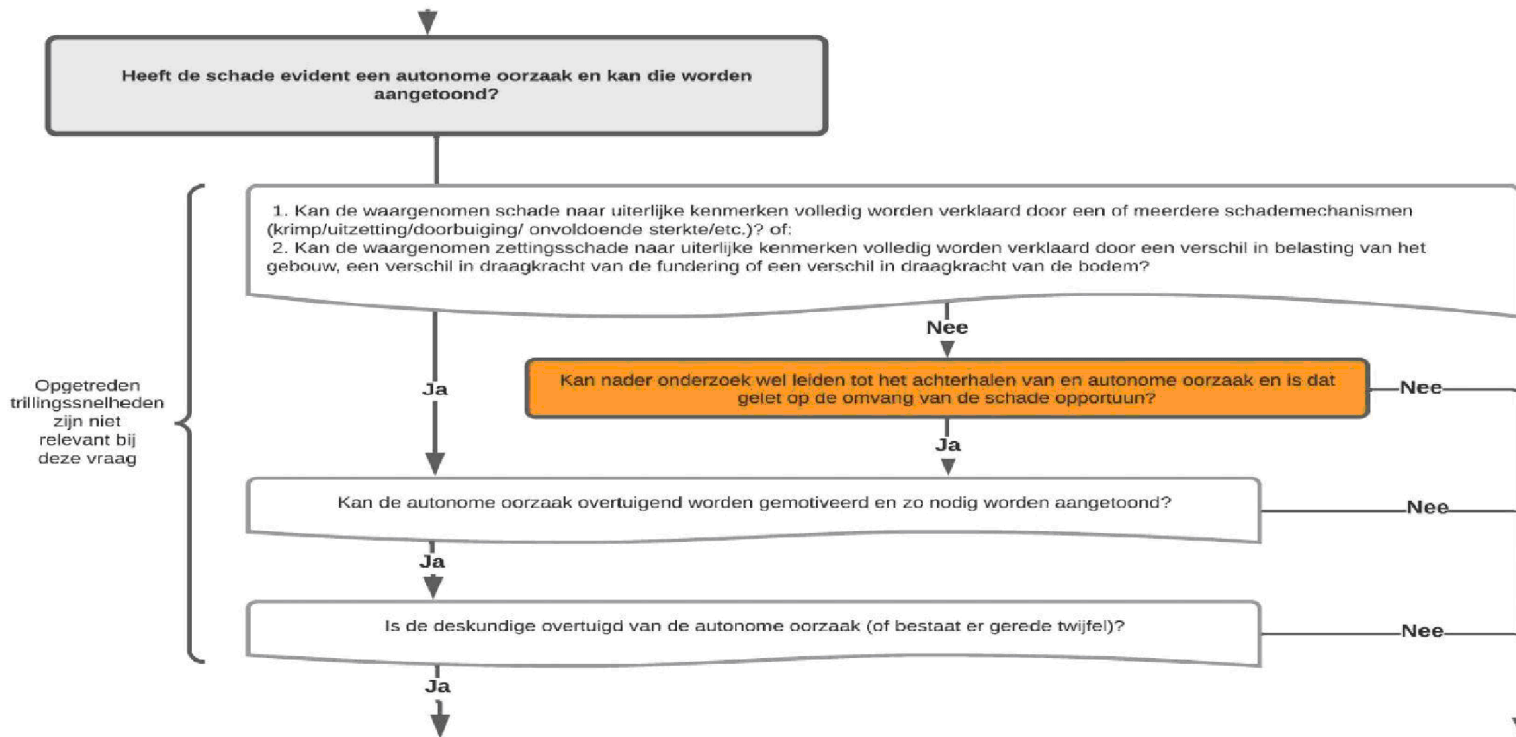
Heeft de schade evident een autonome oorzaak en kan die worden aangetoond?

1. Kan de waargenomen schade naar uiterlijke kenmerken volledig worden verklaard door een of meerdere schademechanismen (krimp/uitzetting/doorbuiging/ onvoldoende sterkte/etc.)? of:
2. Kan de waargenomen zettingsschade naar uiterlijke kenmerken volledig worden verklaard door een verschil in belasting van het gebouw, een verschil in draagkracht van de fundering of een verschil in draagkracht van de bodem?

Opgetreden trillingssnelheden zijn niet relevant bij deze vraag

Nee

Ja

Kan nader onderzoek wel leiden tot het achterhalen van en autonome oorzaak en is dat gelet op de omvang van de schade opportuun?

Nee

Ja

Kan de autonome oorzaak overtuigend worden gemotiveerd en zo nodig worden aangetoond?

Nee

Ja

Is de deskundige overtuigd van de autonome oorzaak (of bestaat er gerede twijfel)?

Nee

Ja